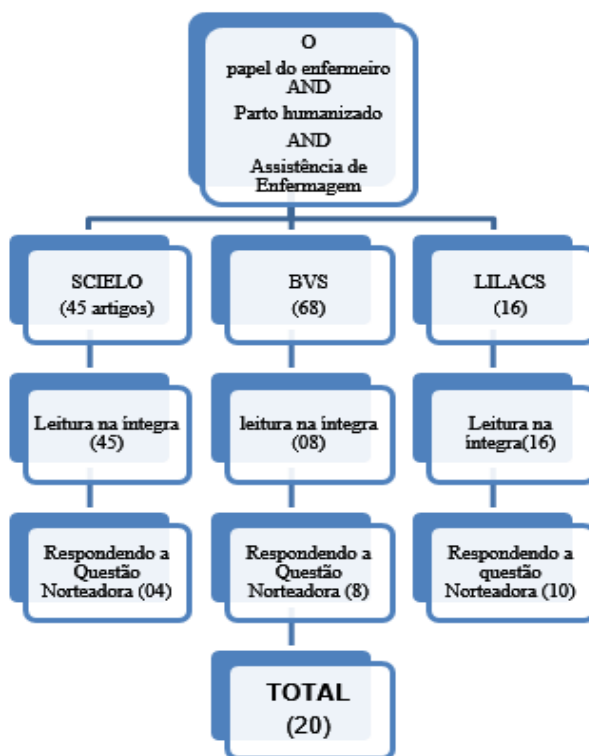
O
papel do enfermeiro
AND
Parto humanizado
AND
Assistência de Enfermagem

SCIELO
(45 artigos)

Leitura na íntegra
(45)

Respondendo a Questão Norteadora (04)

BVS
(68)

leitura na íntegra
(08)

Respondendo a Questão Norteadora (8)

LILACS
(16)

Leitura na íntegra(16)

Respondendo a questão Norteadora (10)

TOTAL
(20)